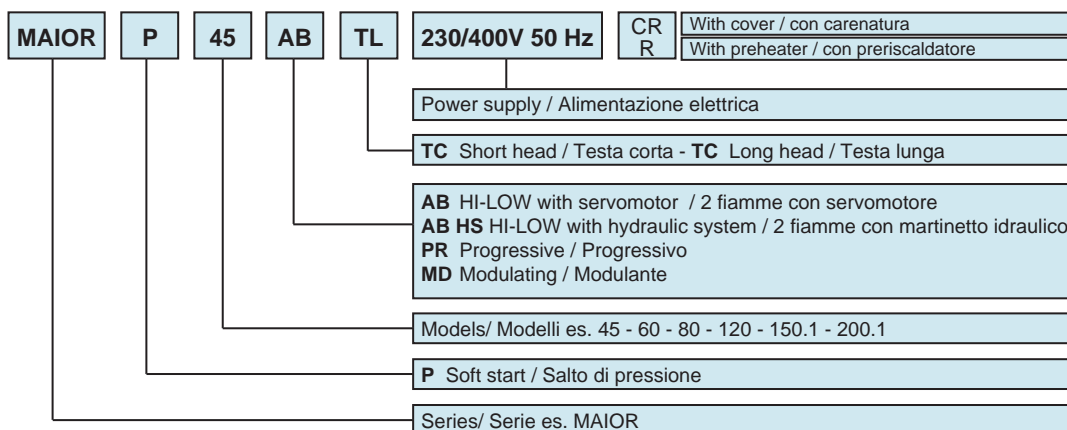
MAIOR P 45 AB TL 230/400V 50 Hz CR R

With cover / con carenatura
With preheater / con preriscaldatore

Power supply / Alimentazione elettrica

**TC** Short head / Testa corta - **TC** Long head / Testa lunga

**AB** HI-LOW with servomotor / 2 fiamme con servomotore
**AB HS** HI-LOW with hydraulic system / 2 fiamme con martinetto idraulico
**PR** Progressive / Progressivo
**MD** Modulating / Modulante

Models/ Modelli es. 45 - 60 - 80 - 120 - 150.1 - 200.1

**P** Soft start / Salto di pressione

Series/ Serie es. MAIOR